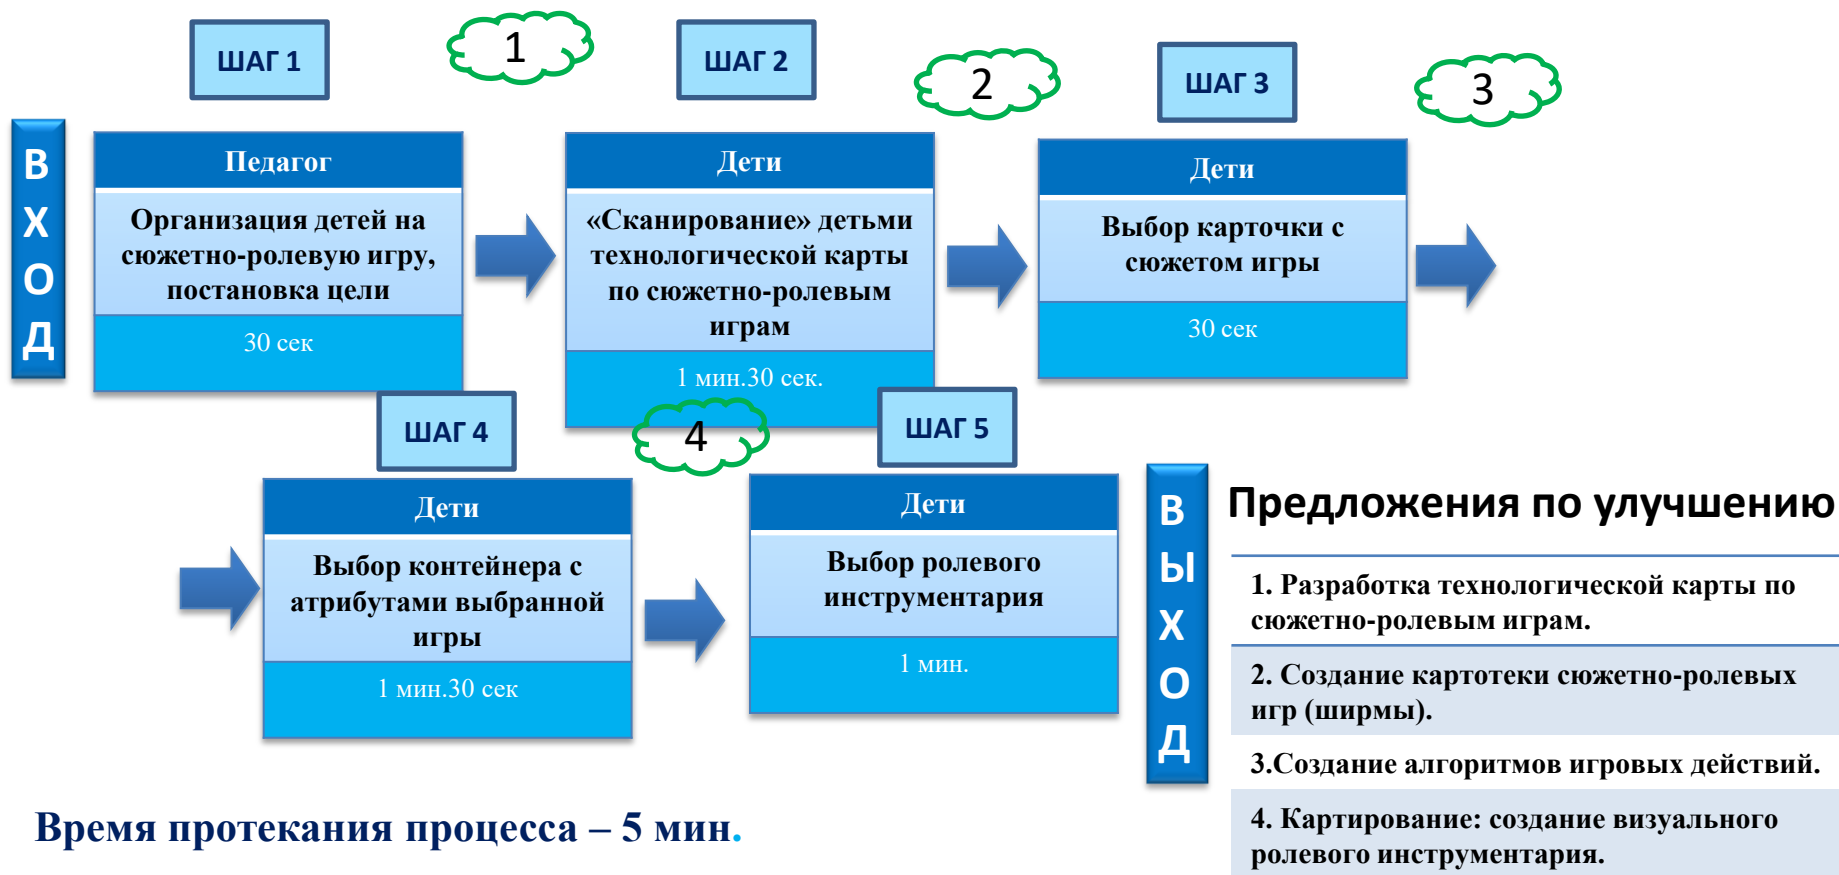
ВХОД

ШАГ 1

1

Педагог

Организация детей на сюжетно-ролевую игру, постановка цели

30 сек

ШАГ 2

2

Дети

«Сканирование» детьми технологической карты по сюжетно-ролевым играм

1 мин.30 сек.

ШАГ 3

3

Дети

Выбор карточки с сюжетом игры

30 сек

ШАГ 4

4

Дети

Выбор контейнера с атрибутами выбранной игры

1 мин.30 сек

ШАГ 5

Дети

Выбор ролевого инструментария

1 мин.

ВЫХОД

Предложения по улучшению

| |
|---|
| 1. Разработка технологической карты по сюжетно-ролевым играм. |
| 2. Создание картотеки сюжетно-ролевых игр (ширмы). |
| 3.Создание алгоритмов игровых действий. |
| 4. Картирование: создание визуального ролевого инструментария. |

Время протекания процесса – 5 мин.